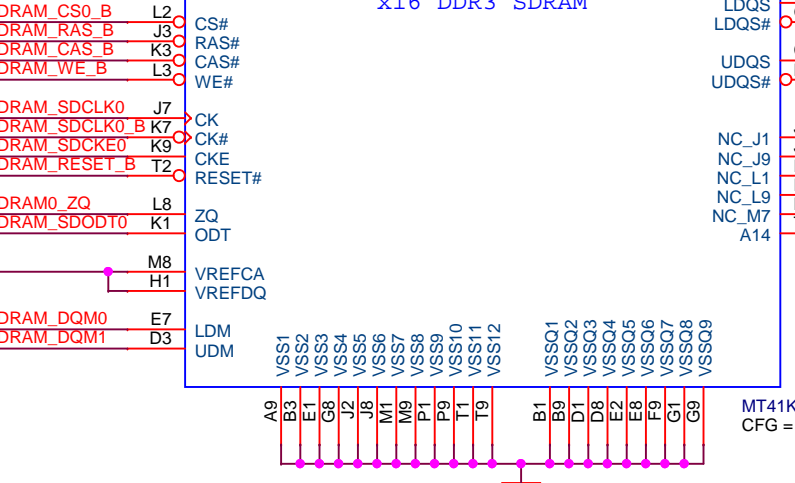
x16 DDR3 SDRAM

DRAM_CS0_B L2 CS#
DRAM_RAS_B J3 RAS#
DRAM_CAS_B K3 CAS#
DRAM_WE_B L3 WE#

DRAM_SDCLK0 J7 CK
DRAM_SDCLK0_B K7 CK#
DRAM_SDCKE0 K9 CKE
DRAM_RESET_B T2 RESET#

DRAM0_ZQ L8 ZQ
DRAM_SDODT0 K1 ODT

M8 VREFCA
H1 VREFDQ

DRAM_DQM0 E7 LDM
DRAM_DQM1 D3 UDM

LDQS
LDQS#

UDQS
UDQS#

NC_J1
NC_J9
NC_L1
NC_L9
NC_M7
A14

VSS1 VSS2 VSS3 VSS4 VSS5 VSS6 VSS7 VSS8 VSS9 VSS10 VSS11 VSS12
A9 B3 E1 G8 J2 J8 M1 M9 P1 P9 T1 T9

VSSQ1 VSSQ2 VSSQ3 VSSQ4 VSSQ5 VSSQ6 VSSQ7 VSSQ8 VSSQ9
B1 B9 D1 D8 E2 E8 F9 G1 G9

MT41K
CFG =